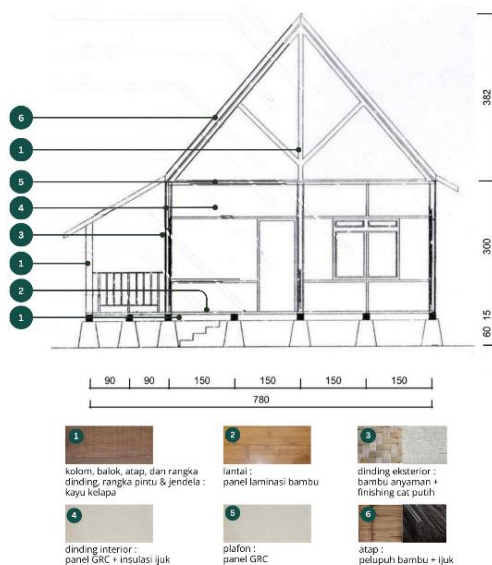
6
1
5
4
3
1
2
1

382
300
15
60

90 | 90 | 150 | 150 | 150 | 150
780

1
kolom, balok, atap, dan rangka dinding, rangka pintu & jendela : kayu kelapa

2
lantai : panel laminasi bambu

3
dinding eksterior : bambu anyaman + finishing cat putih

4
dinding interior : panel GRC + insulasi ijuk

5
plafon : panel GRC

6
atap : pelupuh bambu + ijuk